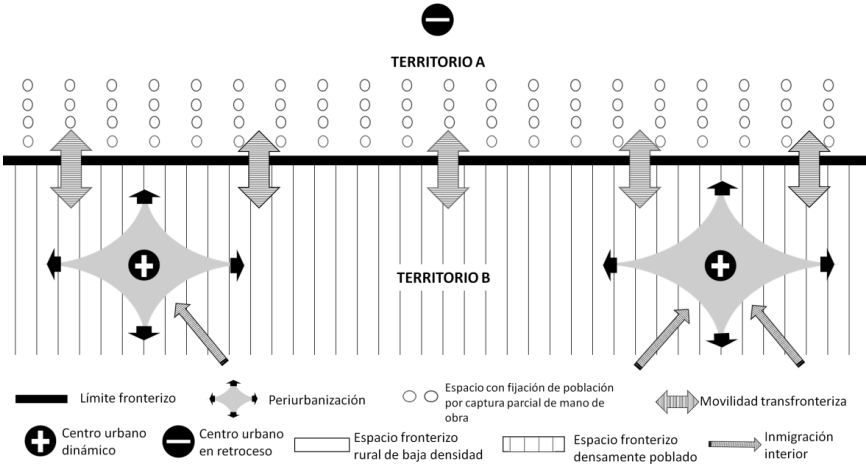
TERRITORIO A

TERRITORIO B

Límite fronterizo

Periurbanización

Espacio con fijación de población por captura parcial de mano de obra

Movilidad transfronteriza

Centro urbano dinámico

Centro urbano en retroceso

Espacio fronterizo rural de baja densidad

Espacio fronterizo densamente poblado

Inmigración interior